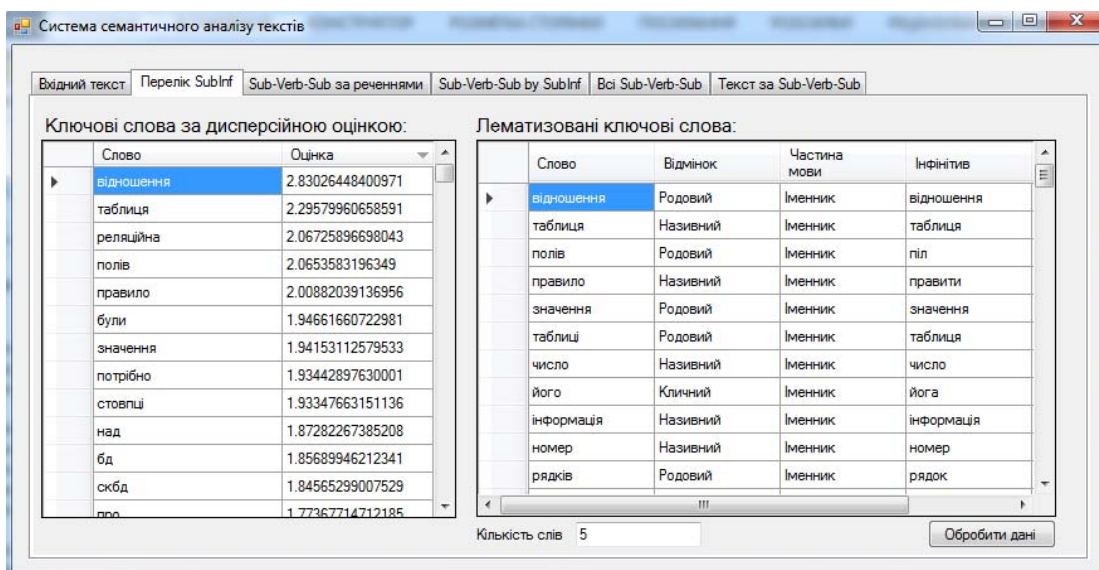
Система семантичного аналізу текстів

Вхідний текст | Перелік SubInf | Sub-Verb-Sub за реченнями | Sub-Verb-Sub by SubInf | Всі Sub-Verb-Sub | Текст за Sub-Verb-Sub

Ключові слова за дисперсійною оцінкою:

| | Слово | Оцінка |
|---|---|---|
| ▸ | відношення | 2.83026448400971 |
| | таблиця | 2.29579960658591 |
| | реляційна | 2.06725896698043 |
| | полів | 2.0653583196349 |
| | правило | 2.00882039136956 |
| | були | 1.94661660722981 |
| | значення | 1.94153112579533 |
| | потрібно | 1.93442897630001 |
| | стовпці | 1.93347663151136 |
| | над | 1.87282267385208 |
| | бд | 1.85689946212341 |
| | скбд | 1.84565299007529 |
| | про | 1.77367714712185 |

Лематизовані ключові слова:

| | Слово | Відмінок | Частина мови | Інфінітив |
|---|---|---|---|---|
| ▸ | відношення | Родовий | Іменник | відношення |
| | таблиця | Називний | Іменник | таблиця |
| | полів | Родовий | Іменник | піл |
| | правило | Називний | Іменник | правити |
| | значення | Родовий | Іменник | значення |
| | таблиці | Родовий | Іменник | таблиця |
| | число | Називний | Іменник | число |
| | його | Кличний | Іменник | йога |
| | інформація | Називний | Іменник | інформація |
| | номер | Називний | Іменник | номер |
| | рядків | Родовий | Іменник | рядок |

Кількість слів 5

Обробити дані